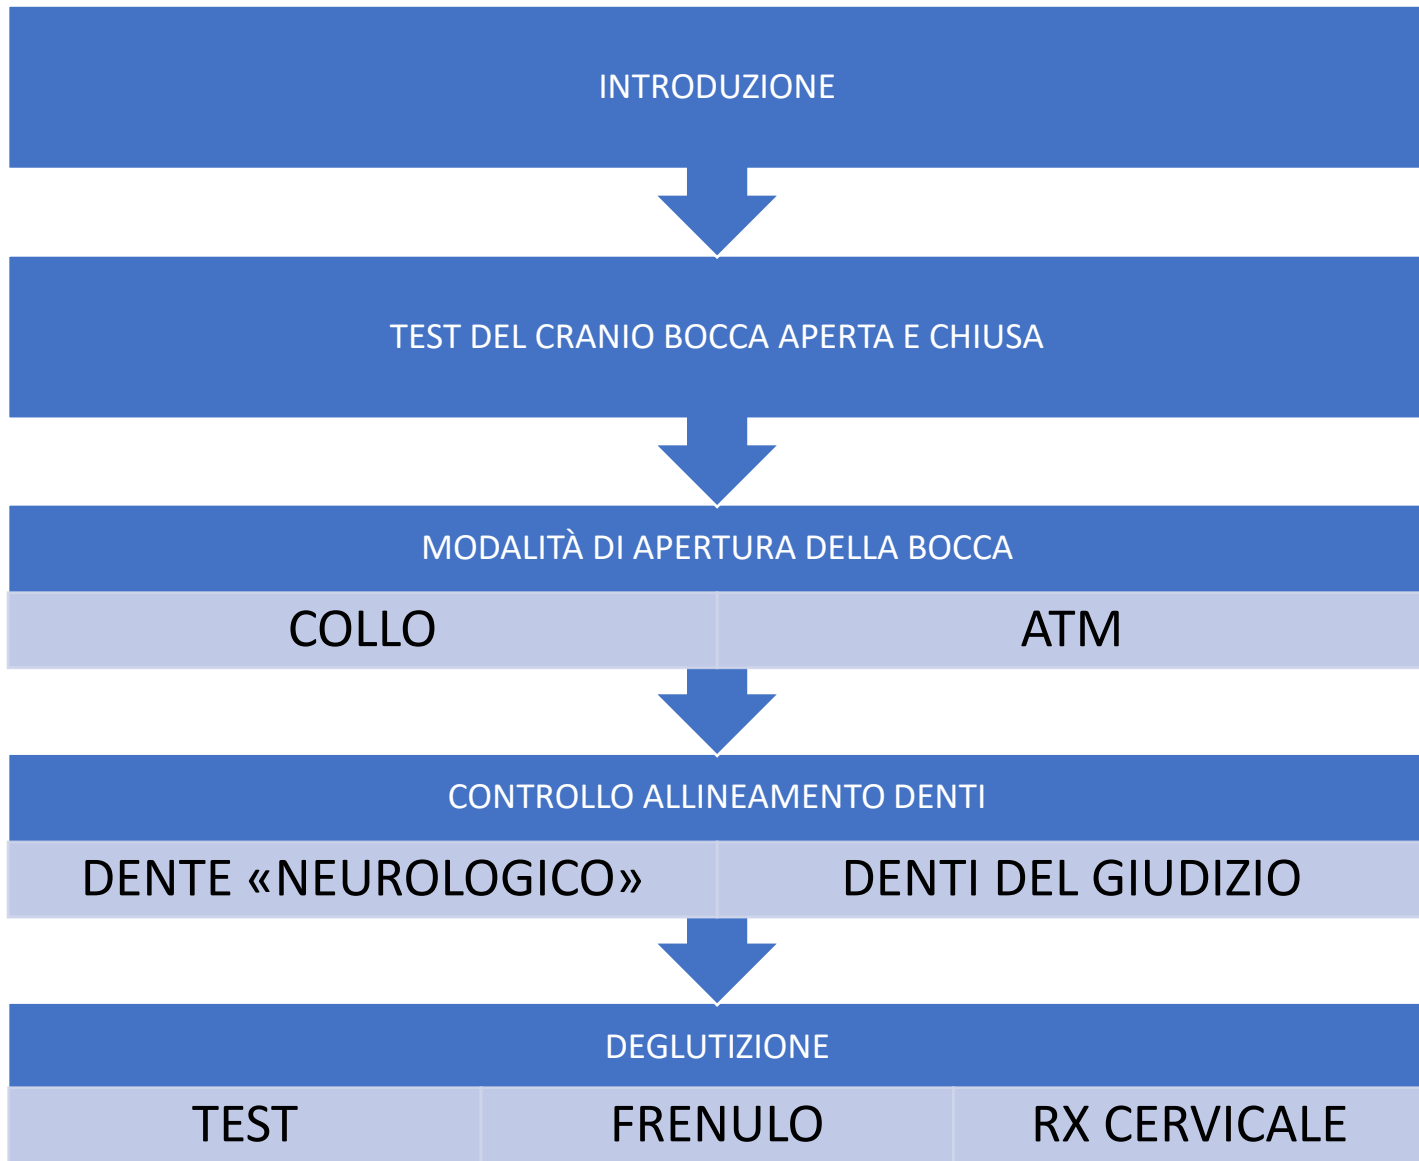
INTRODUZIONE

TEST DEL CRANIO BOCCA APERTA E CHIUSA

MODALITÀ DI APERTURA DELLA BOCCA

COLLO

ATM

CONTROLLO ALLINEAMENTO DENTI

DENTE «NEUROLOGICO»

DENTI DEL GIUDIZIO

DEGLUTIZIONE

TEST

FRENULO

RX CERVICALE